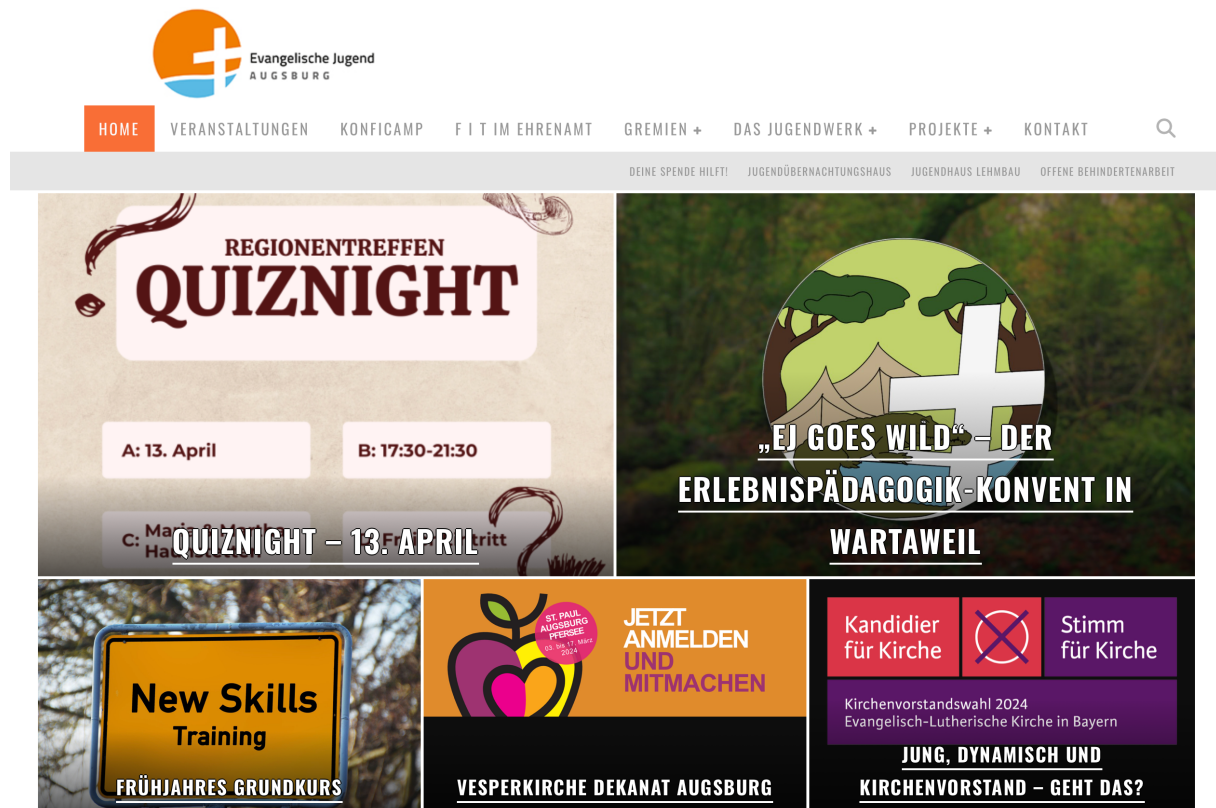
Evangelische Jugend
AUGSBURG

HOME VERANSTALTUNGEN KONFICAMP F I T IM EHRENAMT GREMIEN + DAS JUGENDWERK + PROJEKTE + KONTAKT

DEINE SPENDE HILFT! JUGENDÜBERNACHTUNGSHAUS JUGENDHAUS LEHMBAU OFFENE BEHINDERTENARBEIT

REGIONENTREFFEN
QUIZNIGHT
A: 13. April
B: 17:30-21:30
C: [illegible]
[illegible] Eintritt

QUIZNIGHT – 13. APRIL

„EJ GOES WILD" – DER ERLEBNISPÄDAGOGIK-KONVENT IN WARTAWEIL

New Skills
Training

FRÜHJAHRES GRUNDKURS

ST. PAUL AUGSBURG PFERSEE
03. bis 17. März 2024

JETZT ANMELDEN UND MITMACHEN

VESPERKIRCHE DEKANAT AUGSBURG

Kandidier für Kirche
Stimm für Kirche
Kirchenvorstandswahl 2024
Evangelisch-Lutherische Kirche in Bayern

JUNG, DYNAMISCH UND KIRCHENVORSTAND – GEHT DAS?